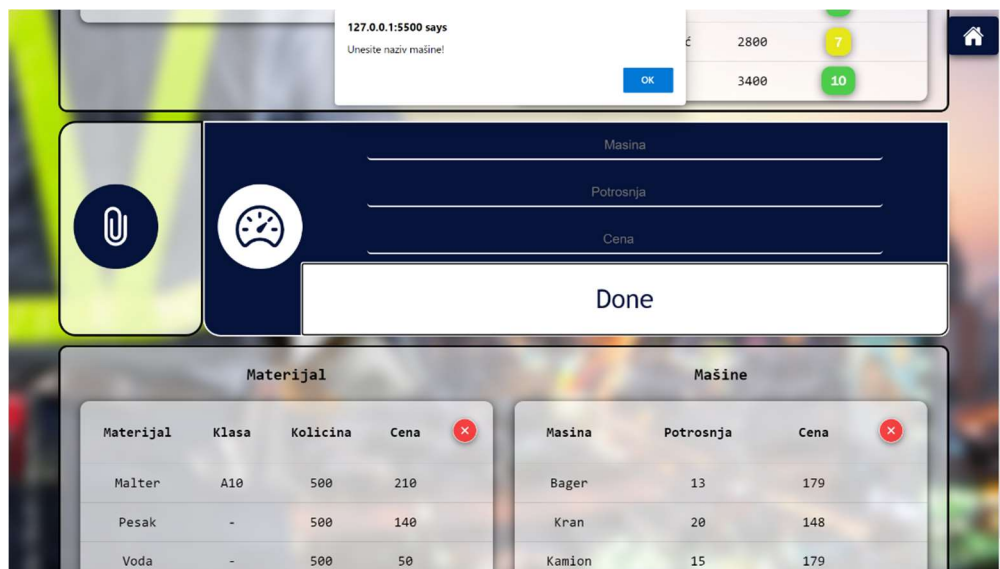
127.0.0.1:5500 says
Unesite naziv mašine!
OK

ć 2800 7
3400 10

Masina
Potrosnja
Cena
Done

Materijal

| Materijal | Klasa | Kolicina | Cena |
|---|---|---|---|
| Malter | A10 | 500 | 210 |
| Pesak | - | 500 | 140 |
| Voda | - | 500 | 50 |

Mašine

| Masina | Potrosnja | Cena |
|---|---|---|
| Bager | 13 | 179 |
| Kran | 20 | 148 |
| Kamion | 15 | 179 |